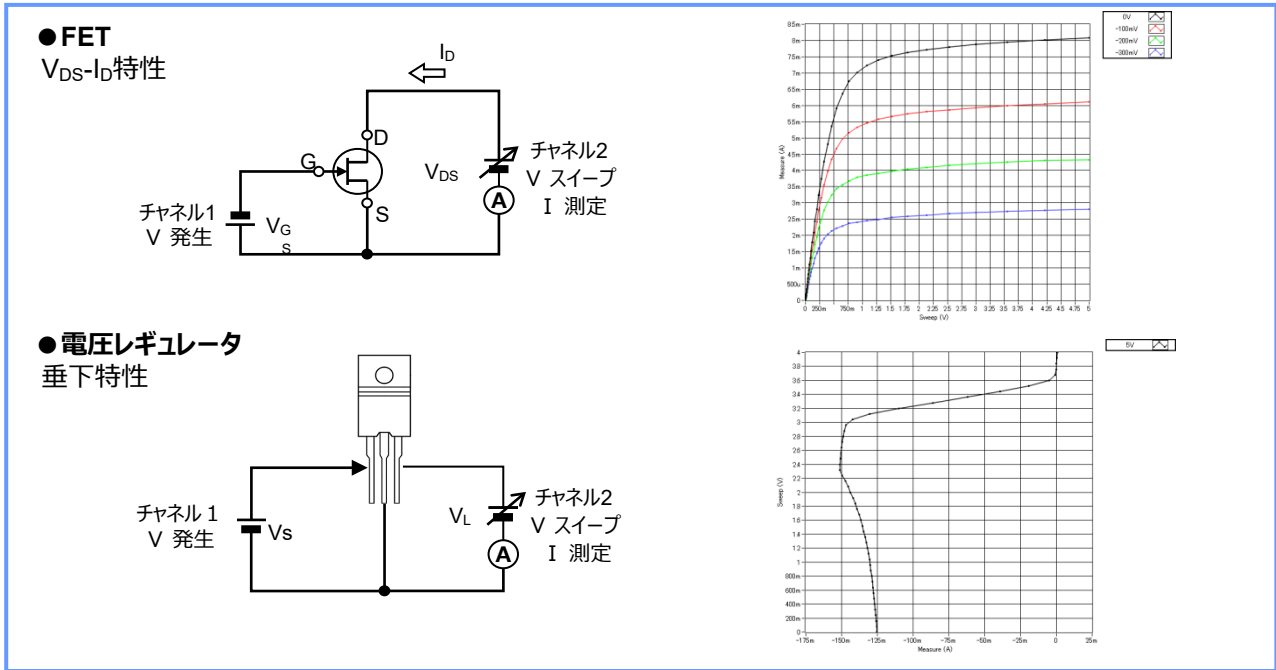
●FET
$V_{DS}$-$I_D$特性

$I_D$

D

G

S

$V_{DS}$

チャネル2
V スイープ
I 測定

A

チャネル1
V 発生

$V_{GS}$

0V
-100mV
-200mV
-300mV

85m
8m
75m
7m
65m
6m
55m
5m
45m
4m
35m
3m
25m
2m
1.5m
1m
500u
0

Measure (A)

0 250m 750m 1 1.25 1.5 1.75 2 2.25 2.5 2.75 3 3.25 3.5 3.75 4 4.25 4.5 4.75 5
Sweep (V)

●電圧レギュレータ
垂下特性

チャネル 1
V 発生

Vs

$V_L$

チャネル2
V スイープ
I 測定

A

5V

4
3.8
3.6
3.4
3.2
3
2.8
2.6
2.4
2.2
2
1.8
1.6
1.4
1.2
1
800m
600m
400m
200m
0

Sweep (V)

-175m -150m -125m -100m -75m -50m -25m 0 25m
Measure (A)